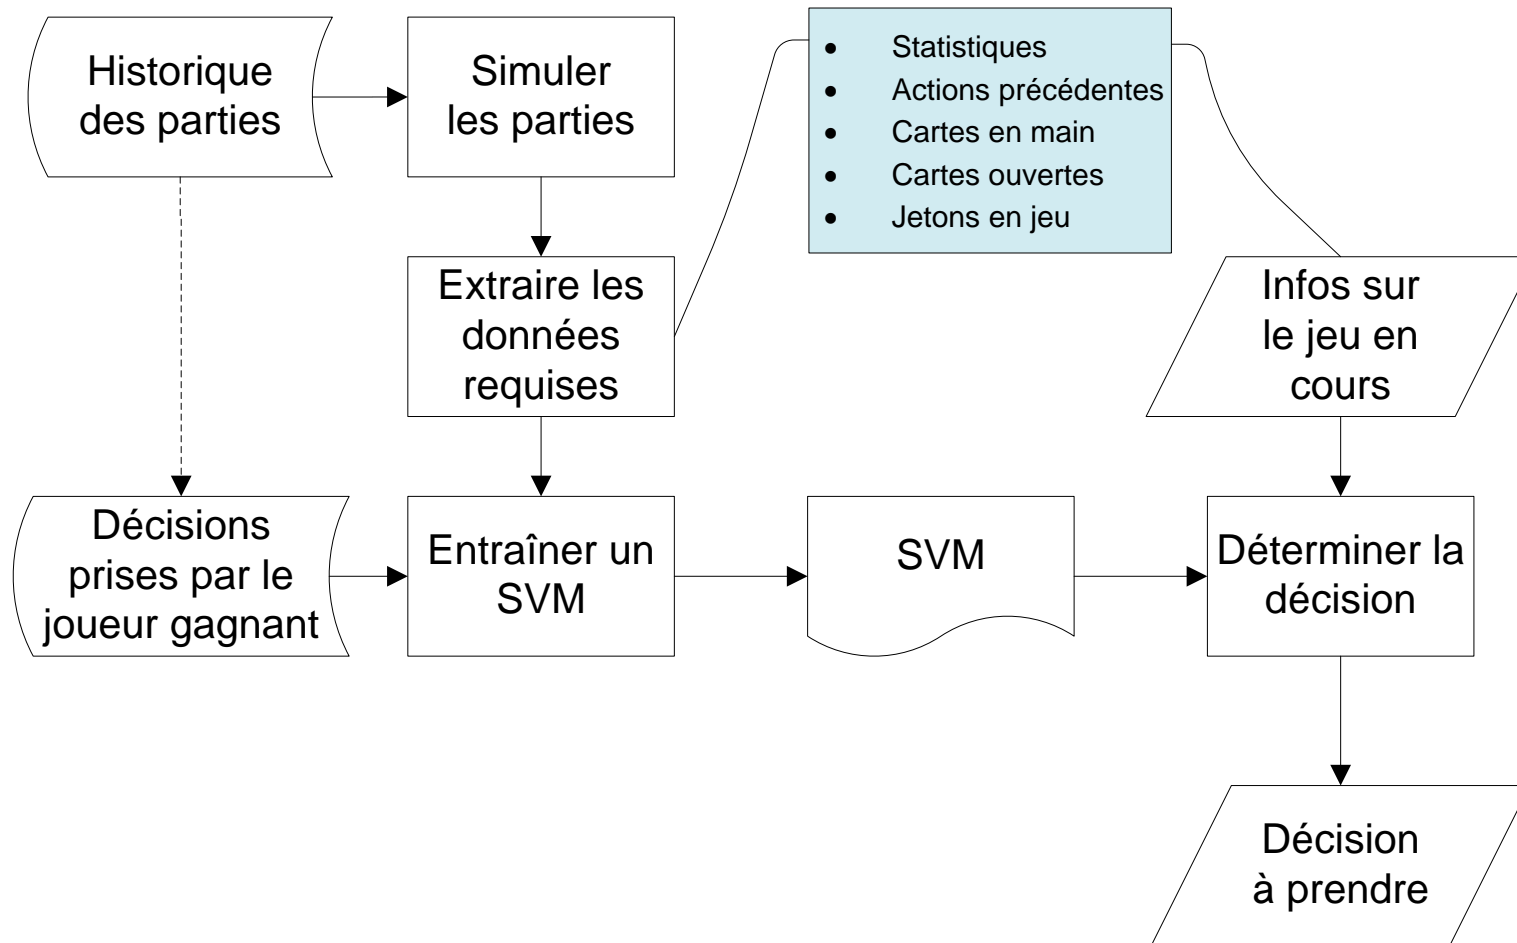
Historique des parties

Simuler les parties

- Statistiques
- Actions précédentes
- Cartes en main
- Cartes ouvertes
- Jetons en jeu

Extraire les données requises

Infos sur le jeu en cours

Décisions prises par le joueur gagnant

Entraîner un SVM

SVM

Déterminer la décision

Décision à prendre